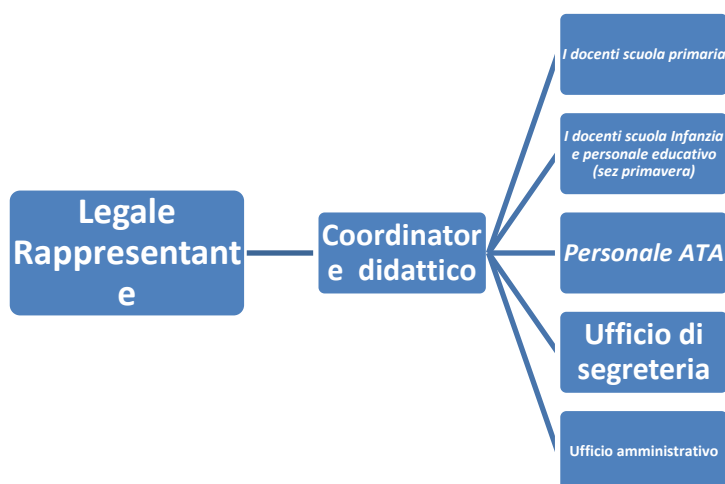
Legale Rappresentant e

Coordinator e didattico

I docenti scuola primaria

I docenti scuola Infanzia e personale educativo (sez primavera)

Personale ATA

Ufficio di segreteria

Ufficio amministrativo